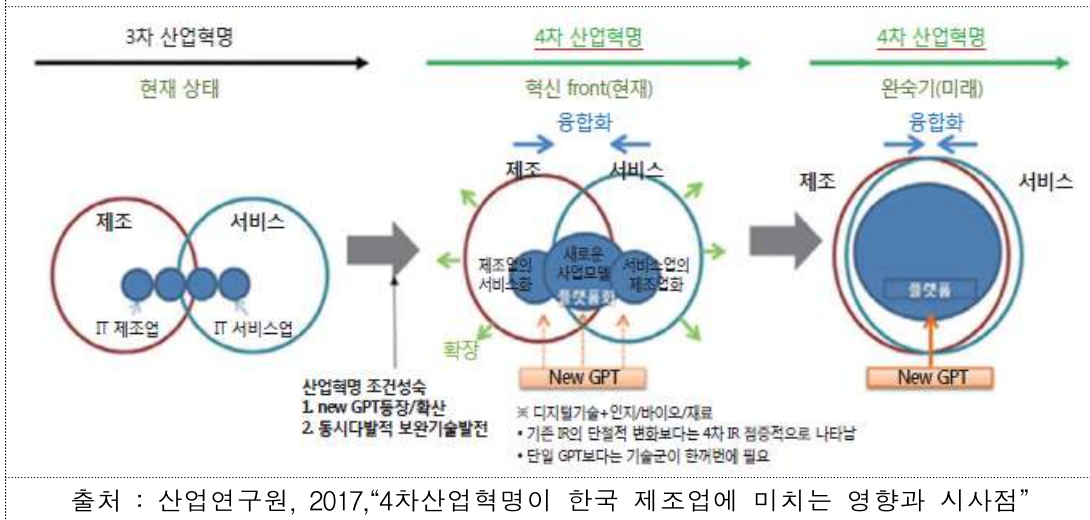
3차 산업혁명

현재 상태

4차 산업혁명

혁신 front(현재)

4차 산업혁명

완숙기(미래)

융합화

융합화

제조

서비스

제조

서비스

제조

서비스

제조업의 서비스화

새로운 사업모델 플랫폼화

서비스업의 제조업화

플랫폼

IT 제조업

IT 서비스업

확장

New GPT

New GPT

산업혁명 조건성숙
1. new GPT등장/확산
2. 동시다발적 보완기술발전

※ 디지털기술+인지/바이오/재료
• 기존 IR의 단절적 변화보다는 4차 IR 점증적으로 나타남
• 단일 GPT보다는 기술군이 한꺼번에 필요

출처 : 산업연구원, 2017,“4차산업혁명이 한국 제조업에 미치는 영향과 시사점”